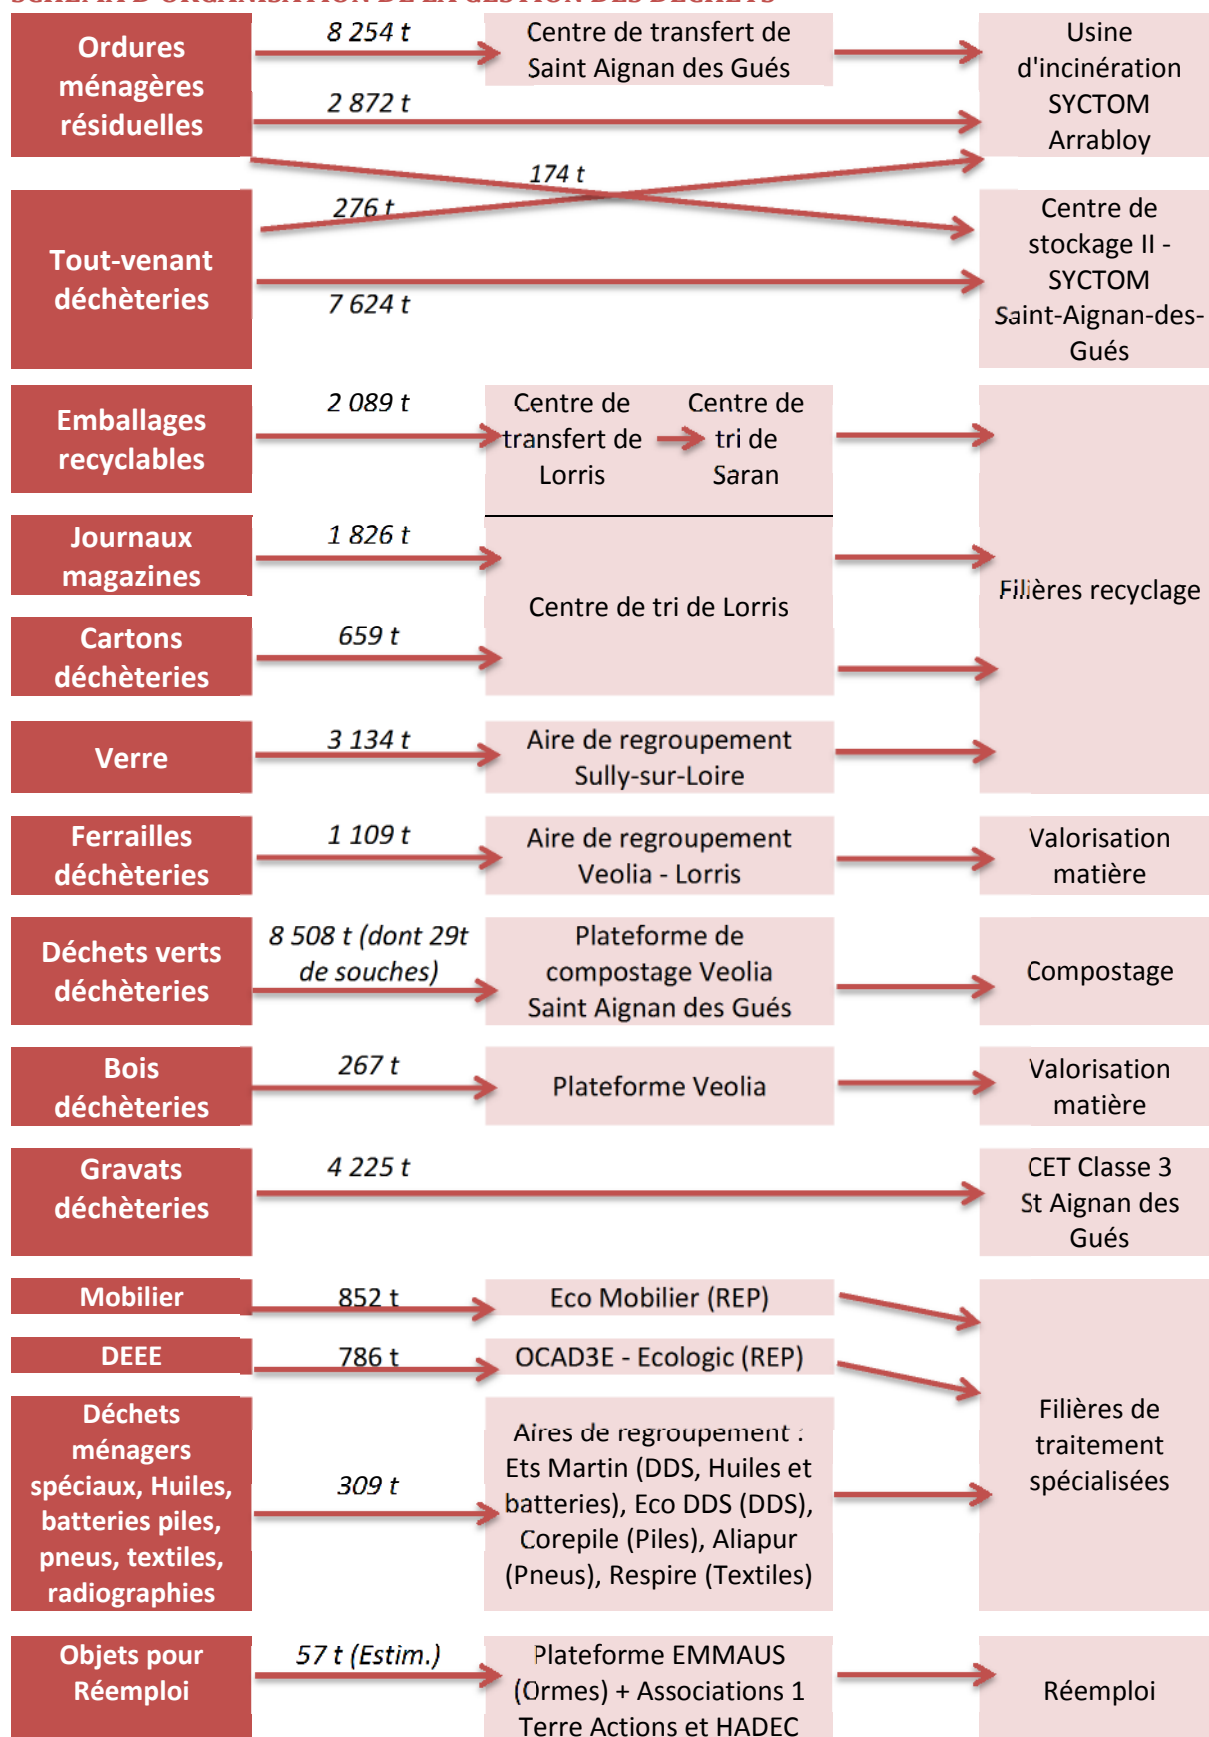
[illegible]

Ordures ménagères résiduelles

8 254 t

Centre de transfert de Saint Aignan des Gués

Usine d'incinération SYCTOM Arrabloy

2 872 t

174 t

276 t

Tout-venant déchèteries

7 624 t

Centre de stockage II - SYCTOM Saint-Aignan-des-Gués

Emballages recyclables

2 089 t

Centre de transfert de Lorris

Centre de tri de Saran

Journaux magazines

1 826 t

Centre de tri de Lorris

Filières recyclage

Cartons déchèteries

659 t

Verre

3 134 t

Aire de regroupement Sully-sur-Loire

Ferrailles déchèteries

1 109 t

Aire de regroupement Veolia - Lorris

Valorisation matière

Déchets verts déchèteries

8 508 t (dont 29t de souches)

Plateforme de compostage Veolia Saint Aignan des Gués

Compostage

Bois déchèteries

267 t

Plateforme Veolia

Valorisation matière

Gravats déchèteries

4 225 t

CET Classe 3 St Aignan des Gués

Mobilier

852 t

Eco Mobilier (REP)

DEEE

786 t

OCAD3E - Ecologic (REP)

Déchets ménagers spéciaux, Huiles, batteries piles, pneus, textiles, radiographies

309 t

Aires de regroupement : Ets Martin (DDS, Huiles et batteries), Eco DDS (DDS), Corepile (Piles), Aliapur (Pneus), Respire (Textiles)

Filières de traitement spécialisées

Objets pour Réemploi

57 t (Estim.)

Plateforme EMMAUS (Ormes) + Associations 1 Terre Actions et HADEC

Réemploi